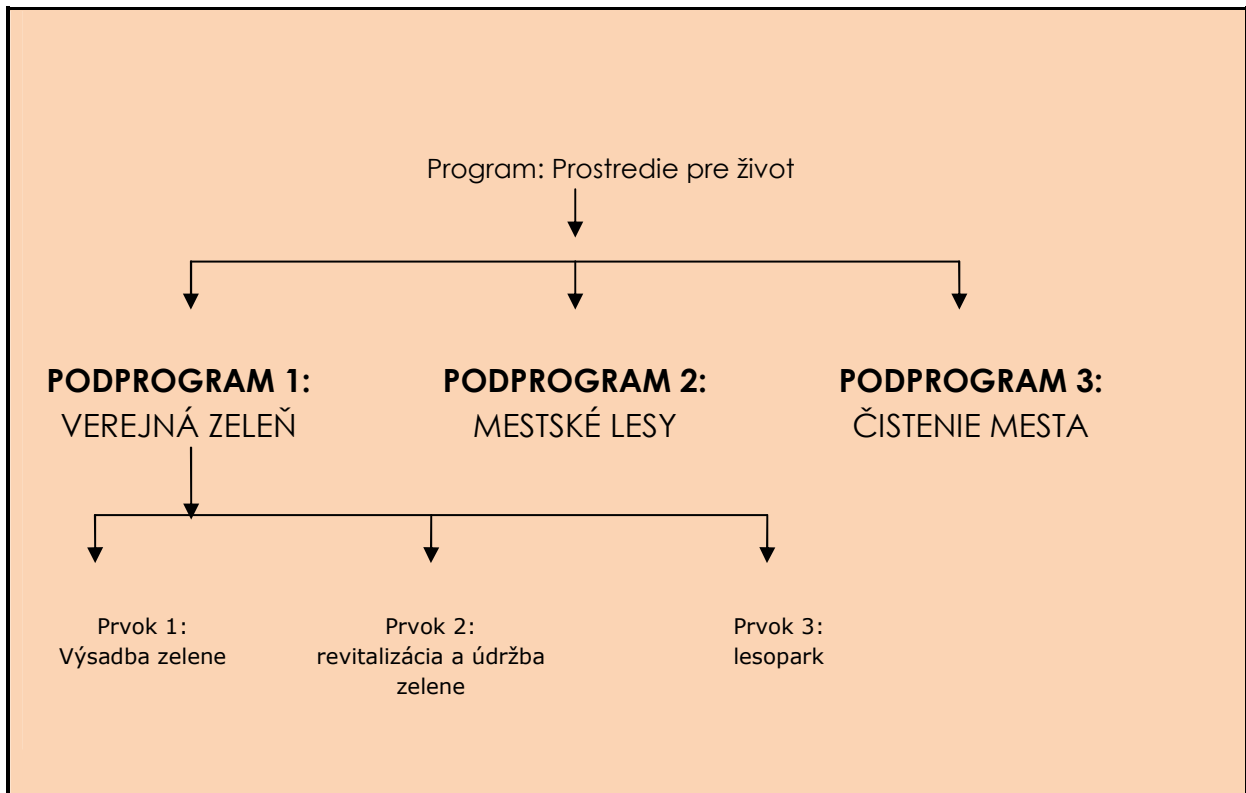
Program: Prostredie pre život

**PODPROGRAM 1:**
VEREJNÁ ZELEŇ

**PODPROGRAM 2:**
MESTSKÉ LESY

**PODPROGRAM 3:**
ČISTENIE MESTA

Prvok 1:
Výsadba zelene

Prvok 2:
revitalizácia a údržba zelene

Prvok 3:
lesopark